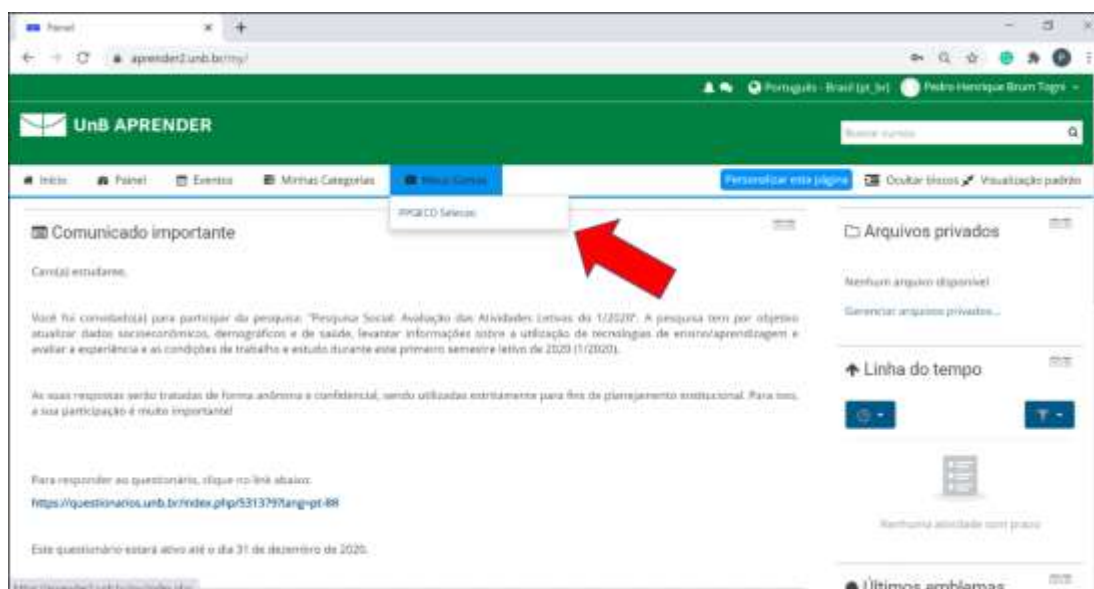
Painel

aprender2.unb.br/my/

Português - Brasil (pt_br)   Pedro Henrique Brum Togni

UnB APRENDER

Buscar cursos

Início   Painel   Eventos   Minhas Categorias   Meus Cursos

PPGECO Seleção

Personalizar esta página   Ocultar blocos   Visualização padrão

Comunicado importante

Caro(a) estudante,

Você foi convidado(a) para participar da pesquisa: "Pesquisa Social: Avaliação das Atividades Letivas do 1/2020". A pesquisa tem por objetivo atualizar dados socioeconômicos, demográficos e de saúde, levantar informações sobre a utilização de tecnologias de ensino/aprendizagem e avaliar a experiência e as condições de trabalho e estudo durante este primeiro semestre letivo de 2020 (1/2020).

As suas respostas serão tratadas de forma anônima e confidencial, sendo utilizadas estritamente para fins de planejamento institucional. Para isso, a sua participação é muito importante!

Para responder ao questionário, clique no link abaixo:
https://questionarios.unb.br/index.php/531379?lang=pt-BR

Este questionário estará ativo até o dia 31 de dezembro de 2020.

Arquivos privados

Nenhum arquivo disponível

Gerenciar arquivos privados...

Linha do tempo

Nenhuma atividade com prazo

Últimos emblemas

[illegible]